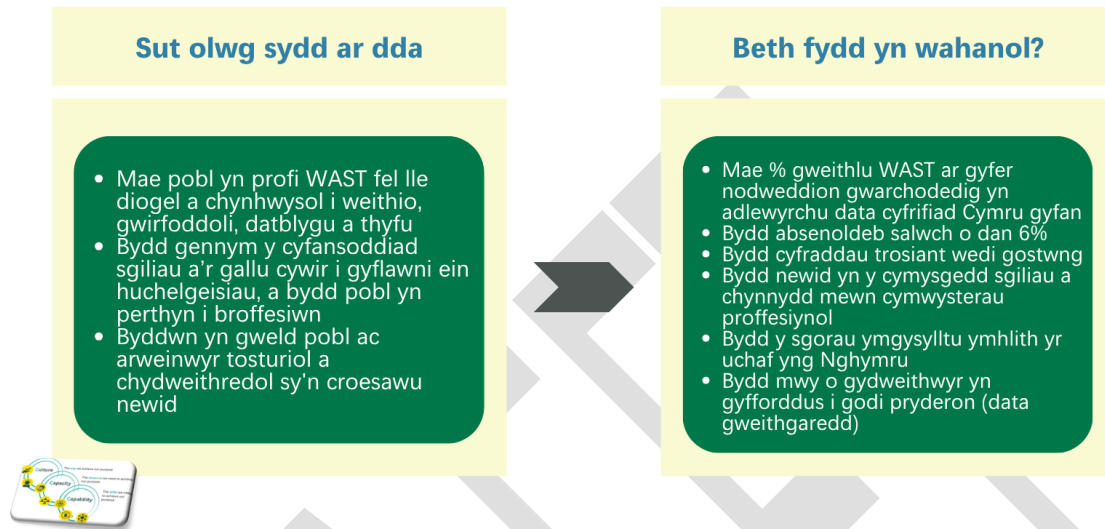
Sut olwg sydd ar dda

- Mae pobl yn profi WAST fel lle diogel a chynhwysol i weithio, gwirfoddoli, datblygu a thyfu
- Bydd gennym y cyfansoddiad sgiliau a'r gallu cywir i gyflawni ein huchelgeisiau, a bydd pobl yn perthyn i broffesiwn
- Byddwn yn gweld pobl ac arweinwyr tosturiol a chydweithredol sy'n croesawu newid

Beth fydd yn wahanol?

- Mae % gweithlu WAST ar gyfer nodweddion gwarchodedig yn adlewyrchu data cyfrifiad Cymru gyfan
- Bydd absenoldeb salwch o dan 6%
- Bydd cyfraddau trosiant wedi gostwng
- Bydd newid yn y cymysgedd sgiliau a chynnydd mewn cymwysterau proffesiynol
- Bydd y sgorau ymgysylltu ymhlith yr uchaf yng Nghymru
- Bydd mwy o gydweithwyr yn gyfforddus i godi pryderon (data gweithgaredd)

Culture
Capacity
Capability
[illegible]